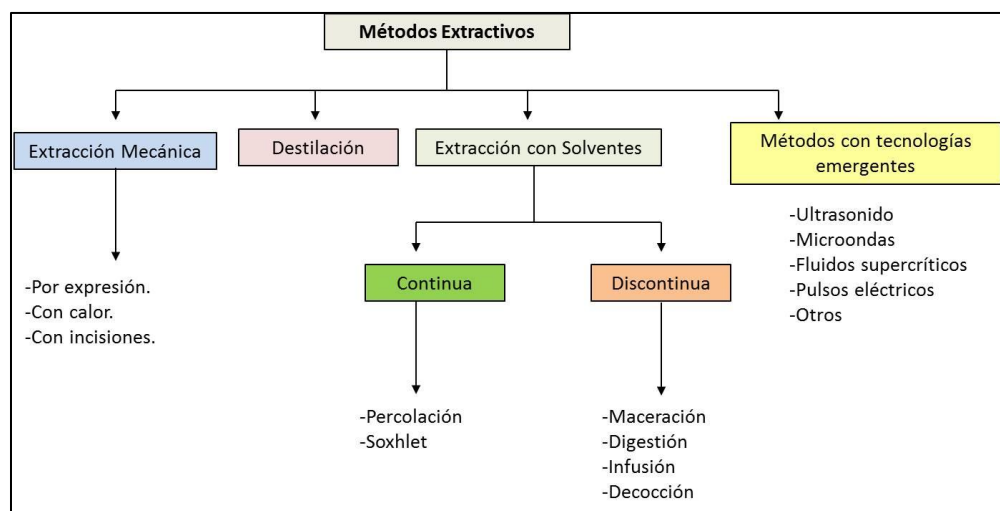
Métodos Extractivos

Extracción Mecánica

Destilación

Extracción con Solventes

Métodos con tecnologías emergentes

-Por expresión.
-Con calor.
-Con incisiones.

Continua

Discontinua

-Ultrasonido
-Microondas
-Fluidos supercríticos
-Pulsos eléctricos
-Otros

-Percolación
-Soxhlet

-Maceración
-Digestión
-Infusión
-Decocción